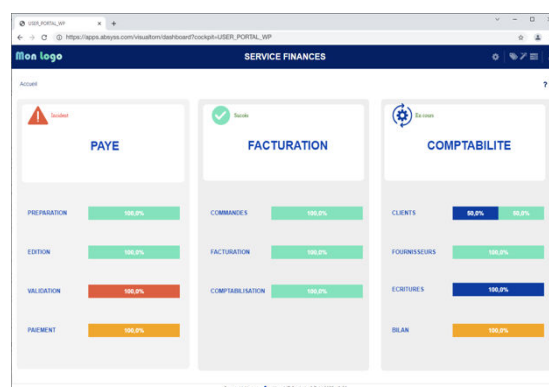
USER_PORTAL_WP
https://apps.absyss.com/visualtom/dashboard?cockpit=USER_PORTAL_WP

Mon logo
SERVICE FINANCES

Accueil
?

Incident
PAYE

PREPARATION 100,0%
EDITION 100,0%
VALIDATION 100,0%
PAIEMENT 100,0%

Succès
FACTURATION

COMMANDES 100,0%
FACTURATION 100,0%
COMPTABILISATION 100,0%

En cours
COMPTABILITE

CLIENTS 50,0% 50,0%
FOURNISSEURS 100,0%
ECRITURES 100,0%
BILAN 100,0%